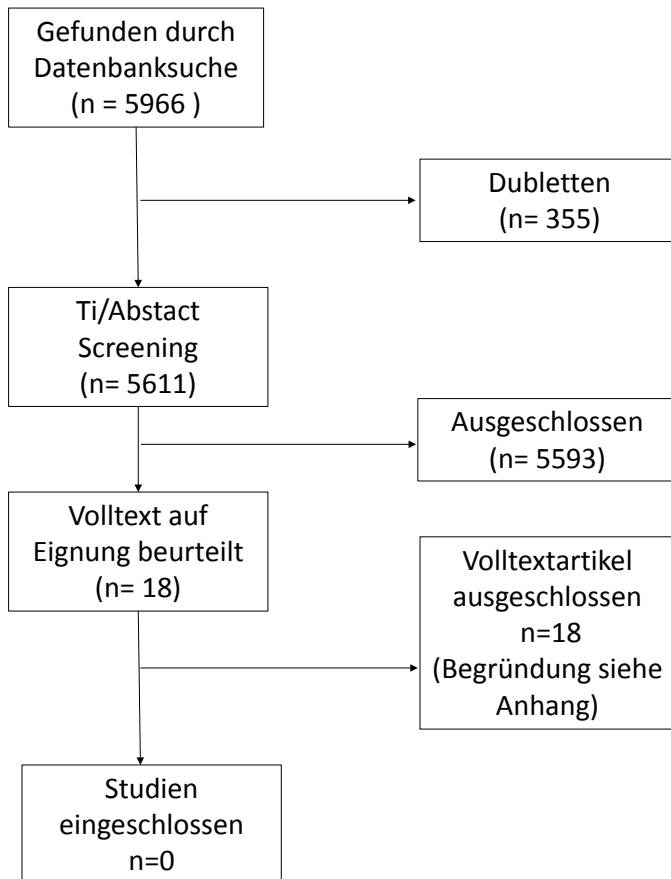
Gefunden durch Datenbanksuche (n = 5966 )

Dubletten (n= 355)

Ti/Abstact Screening (n= 5611)

Ausgeschlossen (n= 5593)

Volltext auf Eignung beurteilt (n= 18)

Volltextartikel ausgeschlossen n=18 (Begründung siehe Anhang)

Studien eingeschlossen n=0